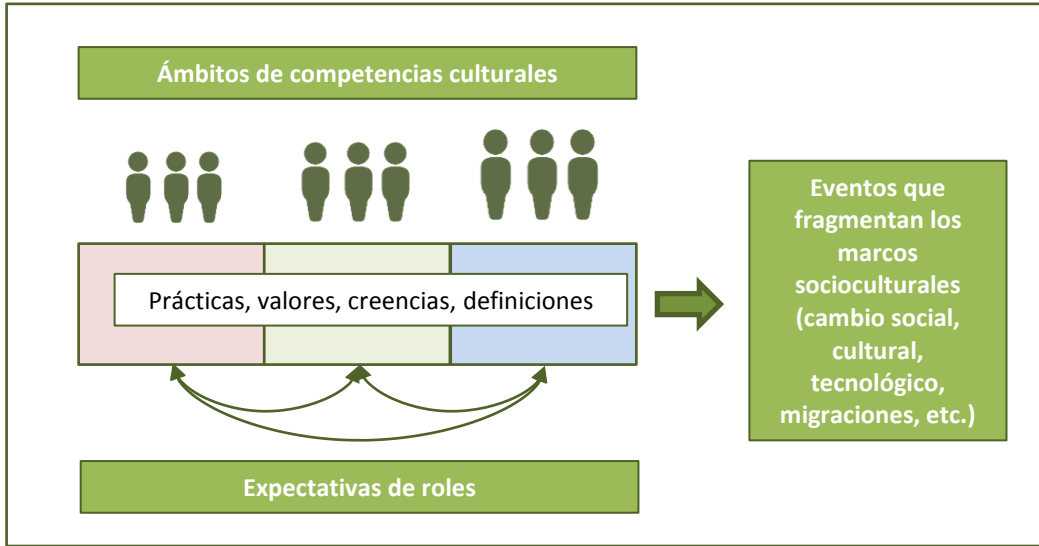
Ámbitos de competencias culturales

Prácticas, valores, creencias, definiciones

Expectativas de roles

Eventos que fragmentan los marcos socioculturales (cambio social, cultural, tecnológico, migraciones, etc.)